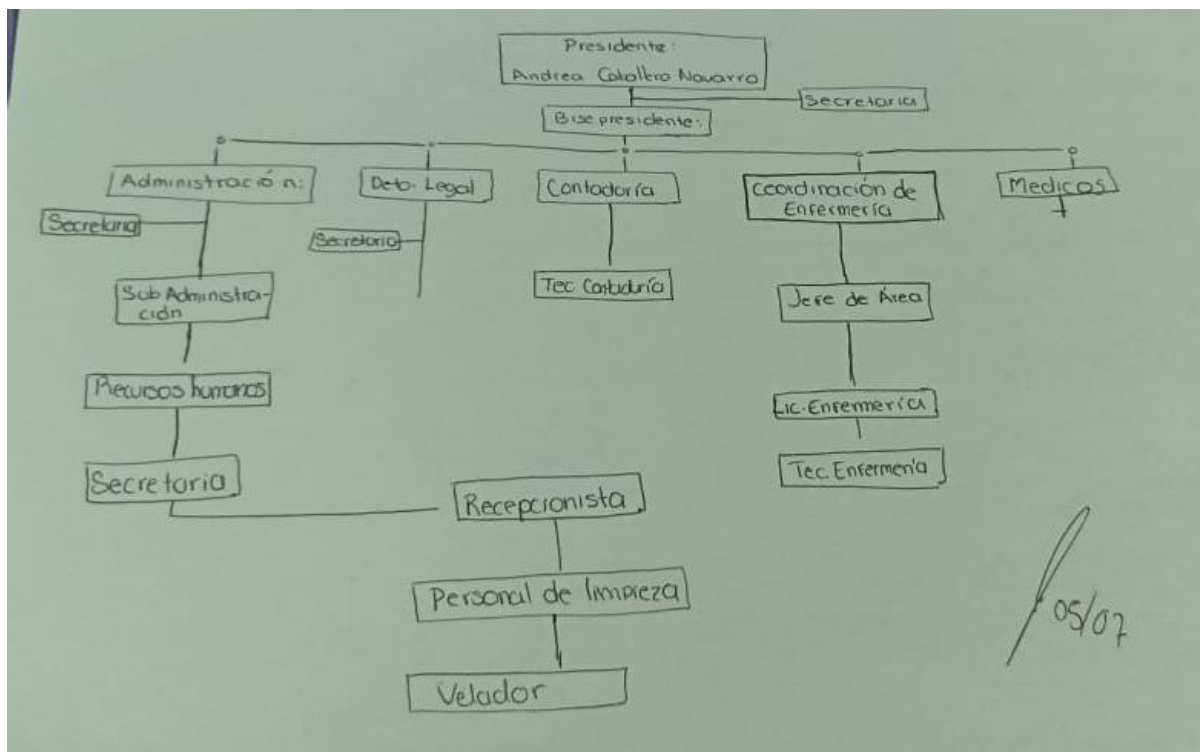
Presidente:
Andrea Caballero Navarro

Secretaria

Bise presidente:

Administración:

Secretaria

Sub Administración

Recursos humanos

Secretaria

Dpto. Legal

Secretaria

Contadoría

Tec Contaduría

Coordinación de Enfermería

Jefe de Área

Lic. Enfermería

Tec. Enfermería

Medicos

Recepcionista

Personal de limpieza

Velador

05/07